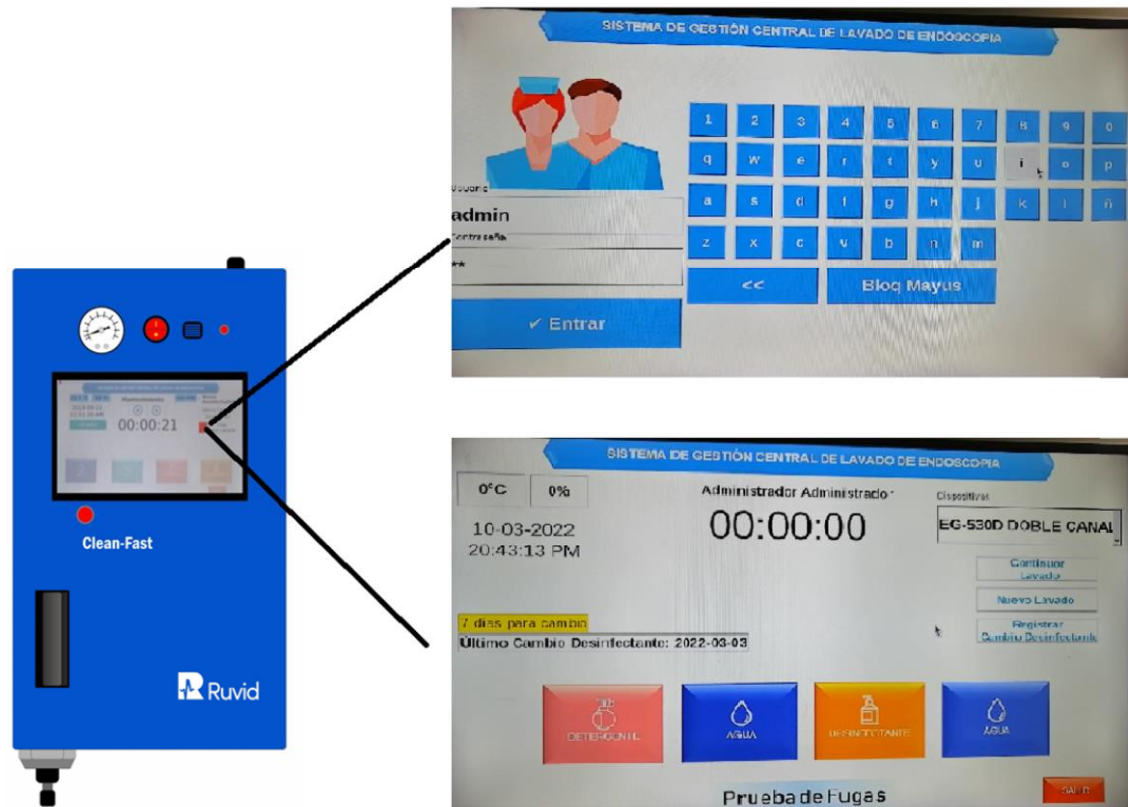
00:00:21

Clean-Fast

Ruvid

SISTEMA DE GESTIÓN CENTRAL DE LAVADO DE ENDOSCOPIA

Usuario

admin

Contraseña

**

✔ Entrar

1 2 3 4 5 6 7 8 9 0

q w e r t y u i o p

a s d f g h j k l ñ

z x c v b n m

<<

Bloq Mayus

SISTEMA DE GESTIÓN CENTRAL DE LAVADO DE ENDOSCOPIA

0°C

0%

10-03-2022
20:43:13 PM

Administrador Administrador

00:00:00

Dispositivo

EG-530D DOBLE CANAL

Continuar Lavado

Nuevo Lavado

Registrar Cambio Desinfectante

7 días para cambio

Último Cambio Desinfectante: 2022-03-03

DETERGENTE

AGUA

DESINFECTANTE

AGUA

Prueba de Fugas

SALIR